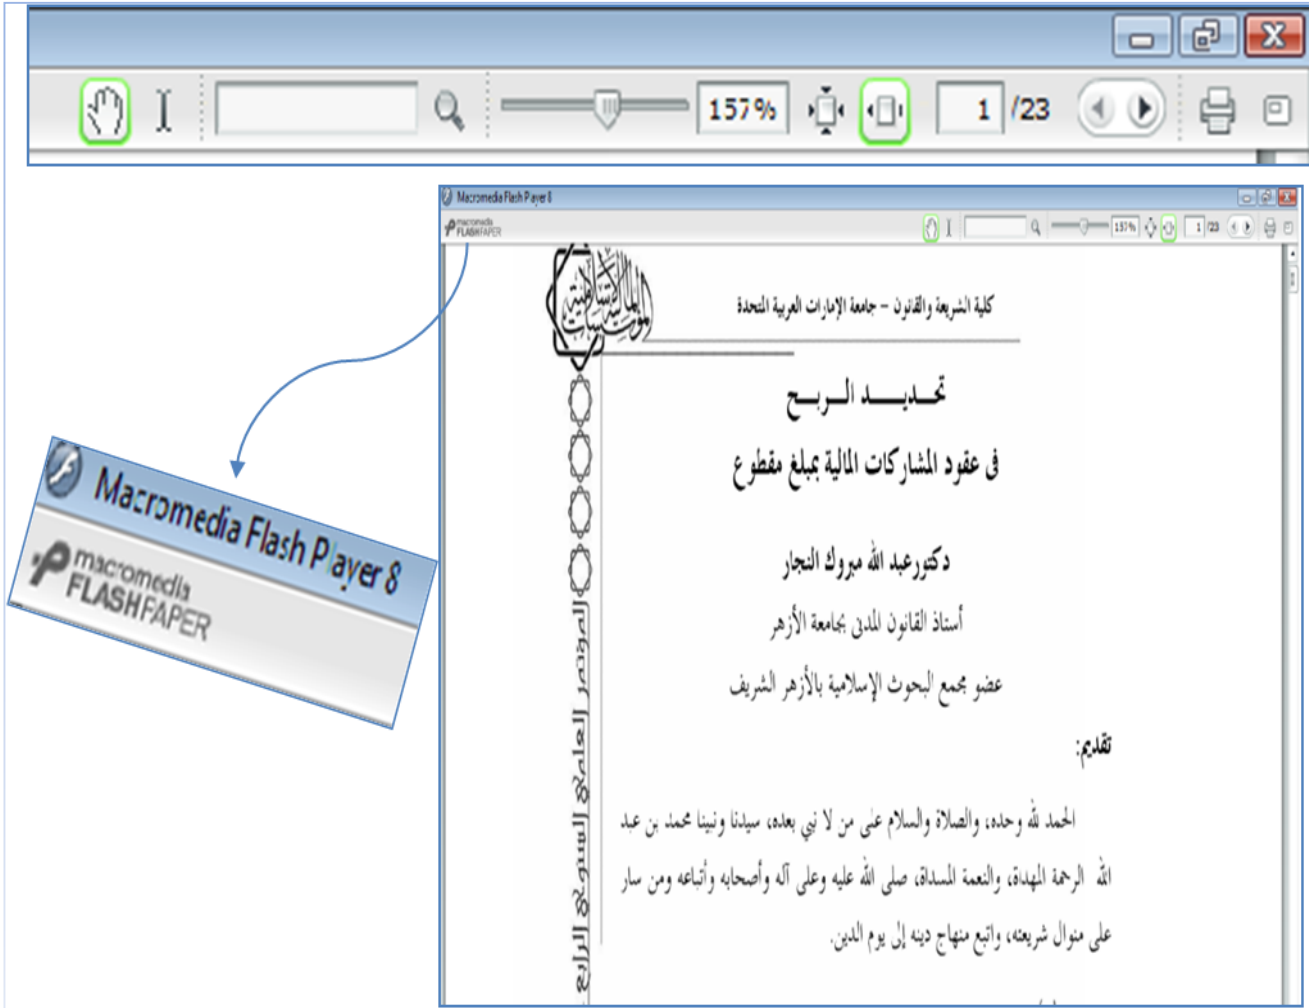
157%
1 /23

Macromedia Flash Player 8
macromedia FLASHPAPER
157% 1 /23

Macromedia Flash Player 8
macromedia FLASHPAPER

الموسوعة الإسلامية

كلية الشريعة والقانون – جامعة الإمارات العربية المتحدة

تحـديــد الـربــح

فى عقود المشاركات المالية بمبلغ مقطوع

دكتورعبد الله مبروك النجار

أستاذ القانون المدنى بجامعة الأزهر

عضو مجمع البحوث الإسلامية بالأزهر الشريف

تقديم:

الحمد لله وحده، والصلاة والسلام على من لا نبي بعده، سيدنا ونبينا محمد بن عبد الله الرحمة المهداة، والنعمة المسداة، صلى الله عليه وعلى آله وأصحابه وأتباعه ومن سار على منوال شريعته، واتبع منهاج دينه إلى يوم الدين.

المؤتمر العلمي السنوي الرابع